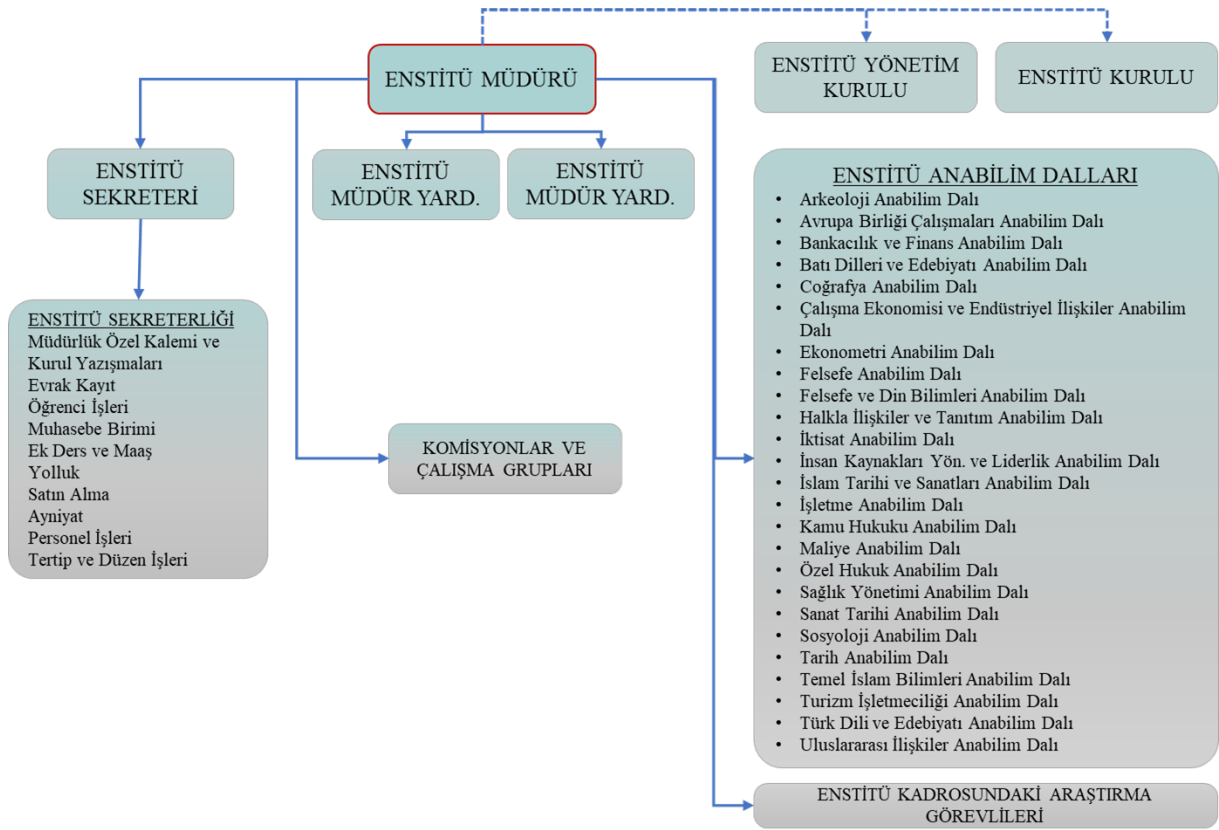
ENSTİTÜ MÜDÜRÜ

ENSTİTÜ YÖNETİM KURULU

ENSTİTÜ KURULU

ENSTİTÜ SEKRETERİ

ENSTİTÜ MÜDÜR YARD.

ENSTİTÜ MÜDÜR YARD.

ENSTİTÜ SEKRETERLİĞİ
Müdürlük Özel Kalemi ve Kurul Yazışmaları
Evrak Kayıt
Öğrenci İşleri
Muhasebe Birimi
Ek Ders ve Maaş
Yolluk
Satın Alma
Ayniyat
Personel İşleri
Tertip ve Düzen İşleri

KOMİSYONLAR VE ÇALIŞMA GRUPLARI

ENSTİTÜ ANABİLİM DALLARI
• Arkeoloji Anabilim Dalı
• Avrupa Birliği Çalışmaları Anabilim Dalı
• Bankacılık ve Finans Anabilim Dalı
• Batı Dilleri ve Edebiyatı Anabilim Dalı
• Coğrafya Anabilim Dalı
• Çalışma Ekonomisi ve Endüstriyel İlişkiler Anabilim Dalı
• Ekonometri Anabilim Dalı
• Felsefe Anabilim Dalı
• Felsefe ve Din Bilimleri Anabilim Dalı
• Halkla İlişkiler ve Tanıtım Anabilim Dalı
• İktisat Anabilim Dalı
• İnsan Kaynakları Yön. ve Liderlik Anabilim Dalı
• İslam Tarihi ve Sanatları Anabilim Dalı
• İşletme Anabilim Dalı
• Kamu Hukuku Anabilim Dalı
• Maliye Anabilim Dalı
• Özel Hukuk Anabilim Dalı
• Sağlık Yönetimi Anabilim Dalı
• Sanat Tarihi Anabilim Dalı
• Sosyoloji Anabilim Dalı
• Tarih Anabilim Dalı
• Temel İslam Bilimleri Anabilim Dalı
• Turizm İşletmeciliği Anabilim Dalı
• Türk Dili ve Edebiyatı Anabilim Dalı
• Uluslararası İlişkiler Anabilim Dalı

ENSTİTÜ KADROSUNDAKİ ARAŞTIRMA GÖREVLİLERİ